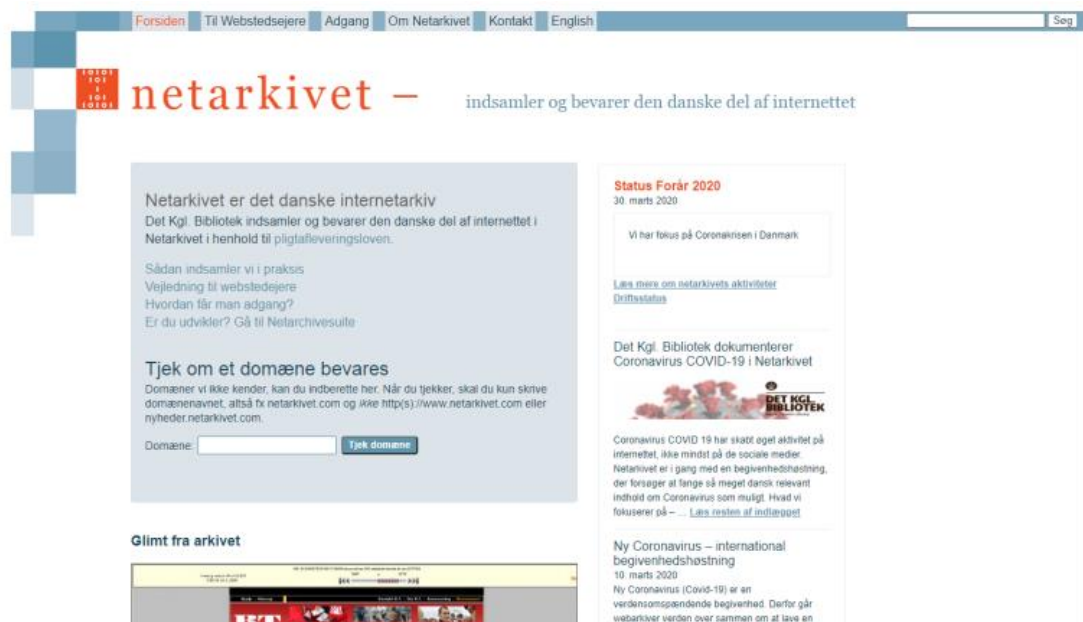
Forsiden Til Webstedsejere Adgang Om Netarkivet Kontakt English

Søg

netarkivet – indsamler og bevarer den danske del af internettet

Netarkivet er det danske internetarkiv

Det Kgl. Bibliotek indsamler og bevarer den danske del af internettet i Netarkivet i henhold til pligtafleveringsloven.

Sådan indsamler vi i praksis
Vejledning til webstedejere
Hvordan får man adgang?
Er du udvikler? Gå til Netarchivesuite

Tjek om et domæne bevares

Domæner vi ikke kender, kan du indberette her. Når du tjekker, skal du kun skrive domænenavnet, altså fx netarkivet.com og *ikke* http(s)://www.netarkivet.com eller nyheder.netarkivet.com.

Domæne: Tjek domæne

Glimt fra arkivet

Status Forår 2020
30. marts 2020

Vi har fokus på Coronakrisen i Danmark

Læs mere om netarkivets aktiviteter
Driftsstatus

Det Kgl. Bibliotek dokumenterer Coronavirus COVID-19 i Netarkivet

DET KGL. BIBLIOTEK

Coronavirus COVID 19 har skabt øget aktivitet på internettet, ikke mindst på de sociale medier. Netarkivet er i gang med en begivenhedshøstning, der forsøger at fange så meget dansk relevant indhold om Coronavirus som muligt. Hvad vi fokuserer på – … Læs resten af indlægget

Ny Coronavirus – international begivenhedshøstning
10. marts 2020
Ny Coronavirus (Covid-19) er en verdensomspændende begivenhed. Derfor går webarkiver verden over sammen om at lave en